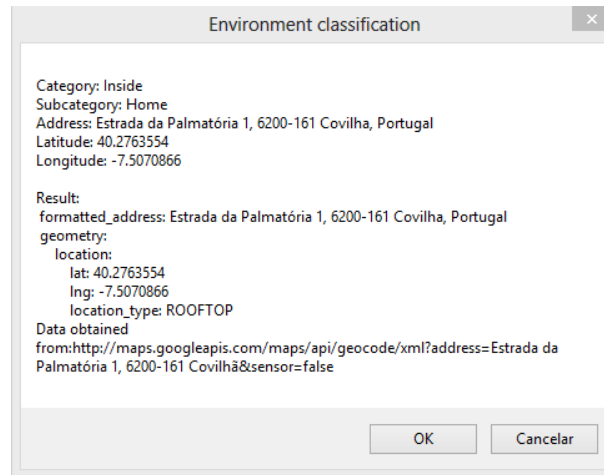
Environment classification

Category: Inside
Subcategory: Home
Address: Estrada da Palmatória 1, 6200-161 Covilha, Portugal
Latitude: 40.2763554
Longitude: -7.5070866

Result:
formatted_address: Estrada da Palmatória 1, 6200-161 Covilha, Portugal
geometry:
location:
lat: 40.2763554
lng: -7.5070866
location_type: ROOFTOP
Data obtained from:http://maps.googleapis.com/maps/api/geocode/xml?address=Estrada da Palmatória 1, 6200-161 Covilhã&sensor=false

OK
Cancelar